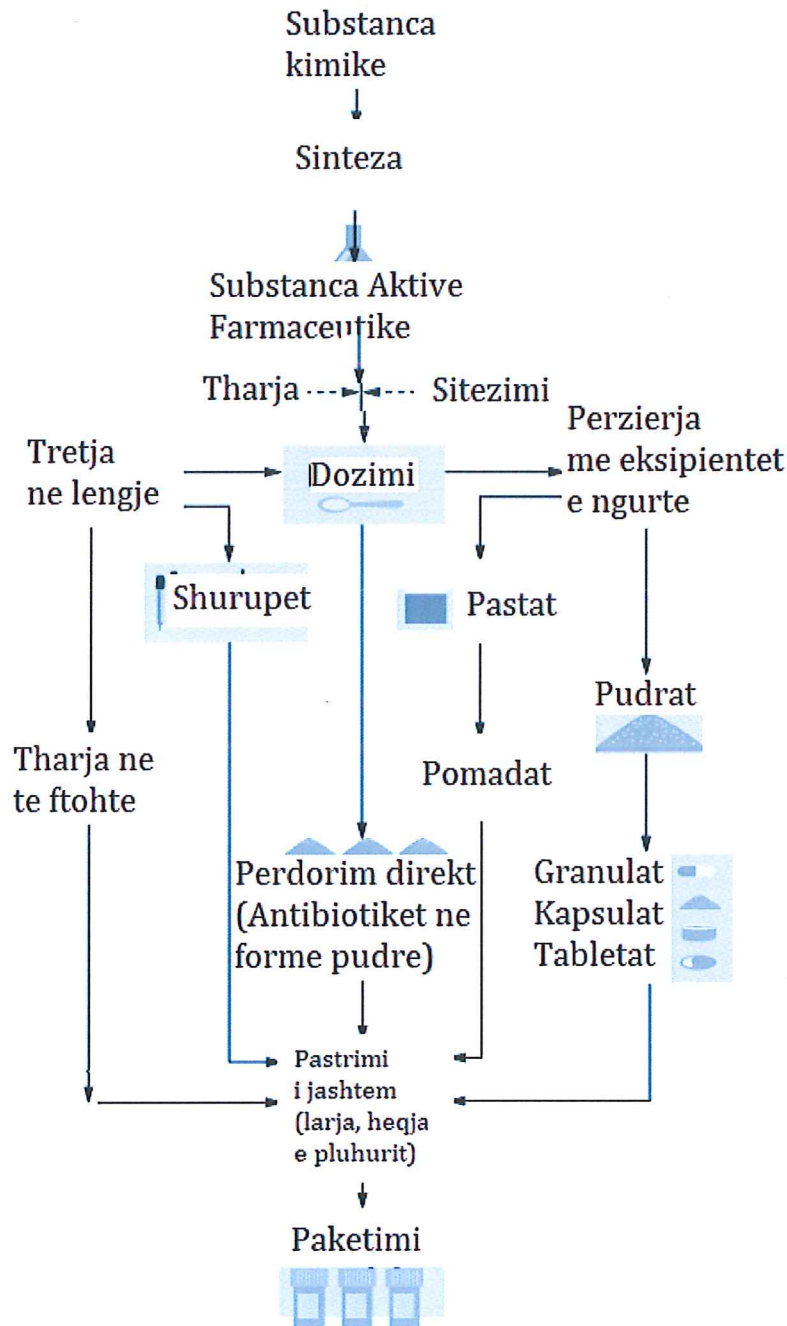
Substanca kimike

Sinteza

Substanca Aktive Farmaceutike

Tharja

Sitezimi

Tretja ne lengje

Dozimi

Perzierja me eksipientet e ngurte

Shurupet

Pastat

Pudrat

Tharja ne te ftohte

Pomadat

Perdorim direkt (Antibiotiket ne forme pudre)

Granulat
Kapsulat
Tabletat

Pastrimi i jashtem (larja, heqja e pluhurit)

Paketimi